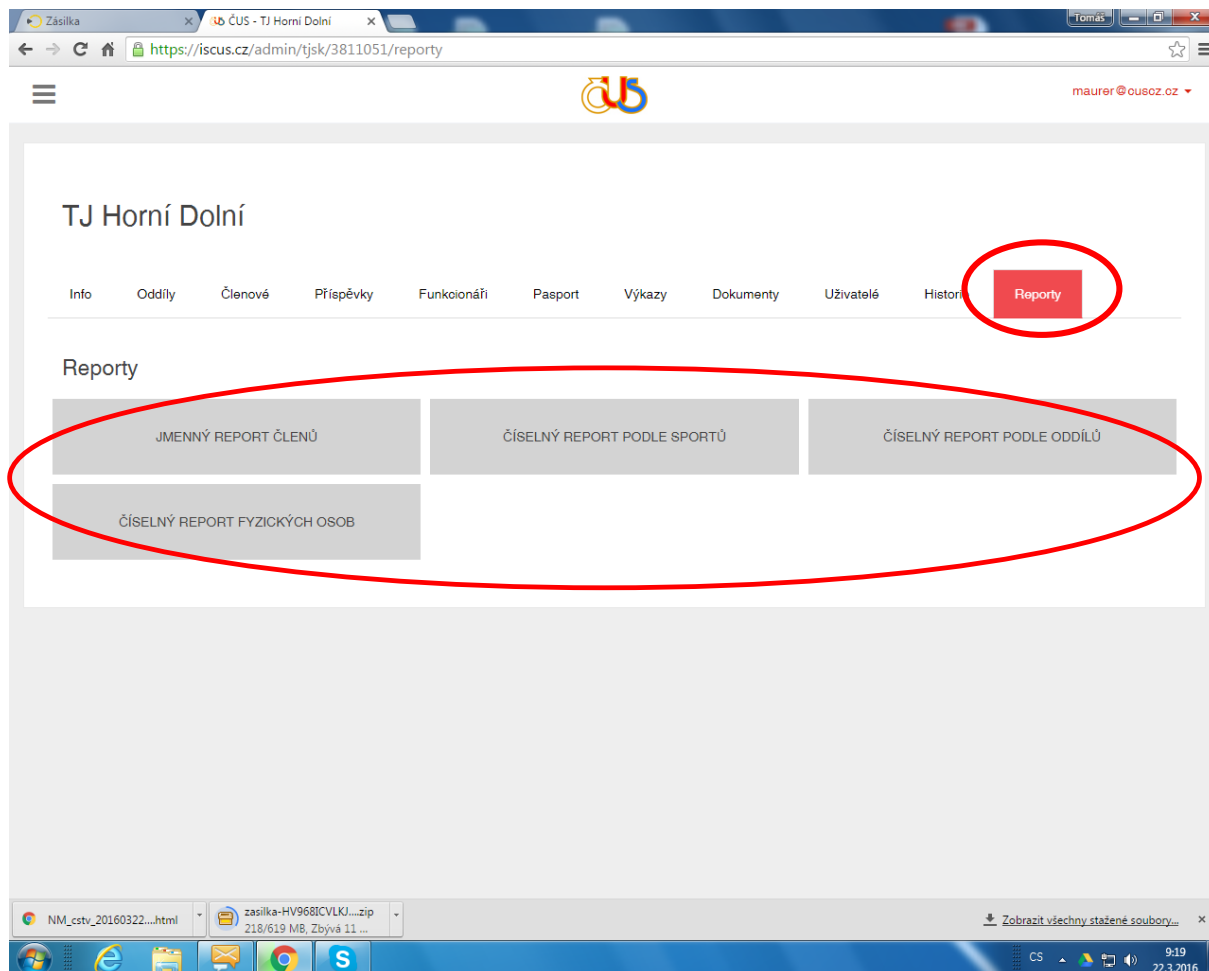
Zásilka
ČUS - TJ Horní Dolní
Tomáš
https://iscus.cz/admin/tjsk/3811051/reporty

ČUS

maurer@cuscz.cz

TJ Horní Dolní

Info Oddíly Členové Příspěvky Funkcionáři Pasport Výkazy Dokumenty Uživatelé Histori Reporty

Reporty

JMENNÝ REPORT ČLENŮ
ČÍSELNÝ REPORT PODLE SPORTŮ
ČÍSELNÝ REPORT PODLE ODDÍLŮ
ČÍSELNÝ REPORT FYZICKÝCH OSOB

NM_cstv_20160322....html
zasilka-HV968ICVLKJ....zip
218/619 MB, Zbývá 11 ...
Zobrazit všechny stažené soubory...

CS
9:19
22.3.2016